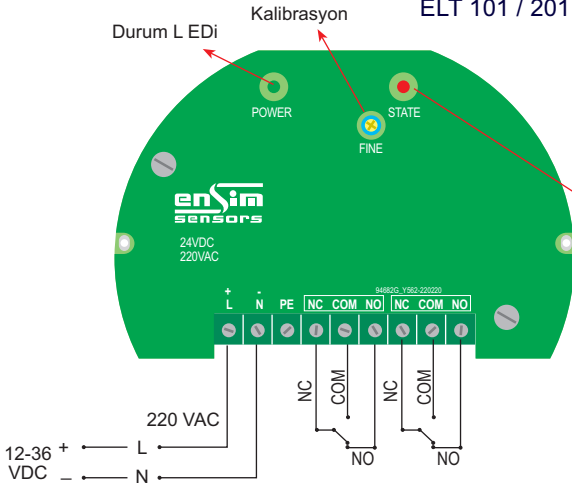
ELT 101 / 201

Kalibrasyon

Durum L EDi

POWER

STATE

FINE

ensim sensors

24VDC
220VAC

94682G_Y562-220220

+ L

- N

PE

NC COM NO

NC COM NO

NC

COM

NC

COM

NO

NO

220 VAC

12-36 VDC

+ L

– N